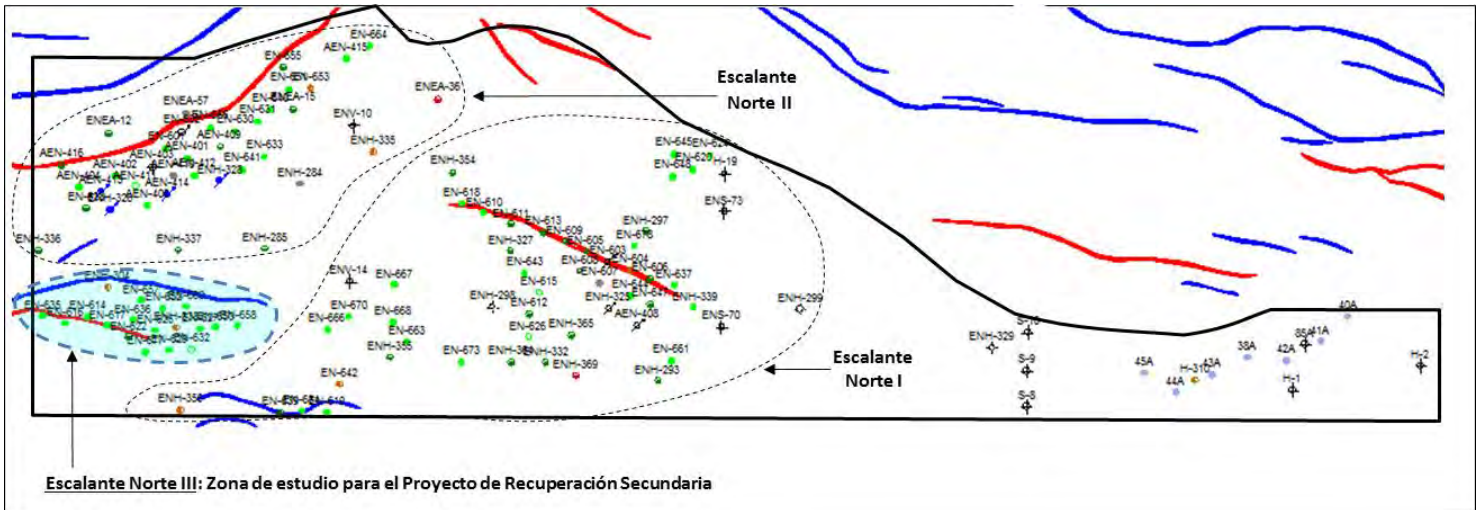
EN-664
AEN-415
EN-655
EN-653
ENEA-36
Escalante Norte II
ENEA-57
ENEA-15
ENEA-12
EN-630
ENV-10
AEN-409
EN-633
ENH-335
AEN-416
AEN-402
AEN-401
EN-641
ENH-354
EN-645
EN-620
H-19
ENH-284
AEN-414
ENH-320
EN-618
EN-610
ENS-73
EN-611
EN-613
ENH-297
EN-609
ENH-336
ENH-337
ENH-285
ENH-327
EN-603
EN-604
EN-643
EN-607
EN-606
EN-637
ENV-14
EN-667
EN-615
EN-635
EN-614
ENH-298
EN-612
ENH-323
ENH-339
ENH-299
EN-670
EN-668
AEN-408
ENS-70
EN-658
EN-666
EN-663
EN-626
ENH-365
ENH-329
EN-632
ENH-355
40A
ENH-673
ENH-332
EN-661
Escalante Norte I
S-9
45A
43A
38A
42A
H-2
ENH-369
ENH-293
H-310
44A
EN-642
H-1
S-8
ENH-356
EN-619
Escalante Norte III: Zona de estudio para el Proyecto de Recuperación Secundaria